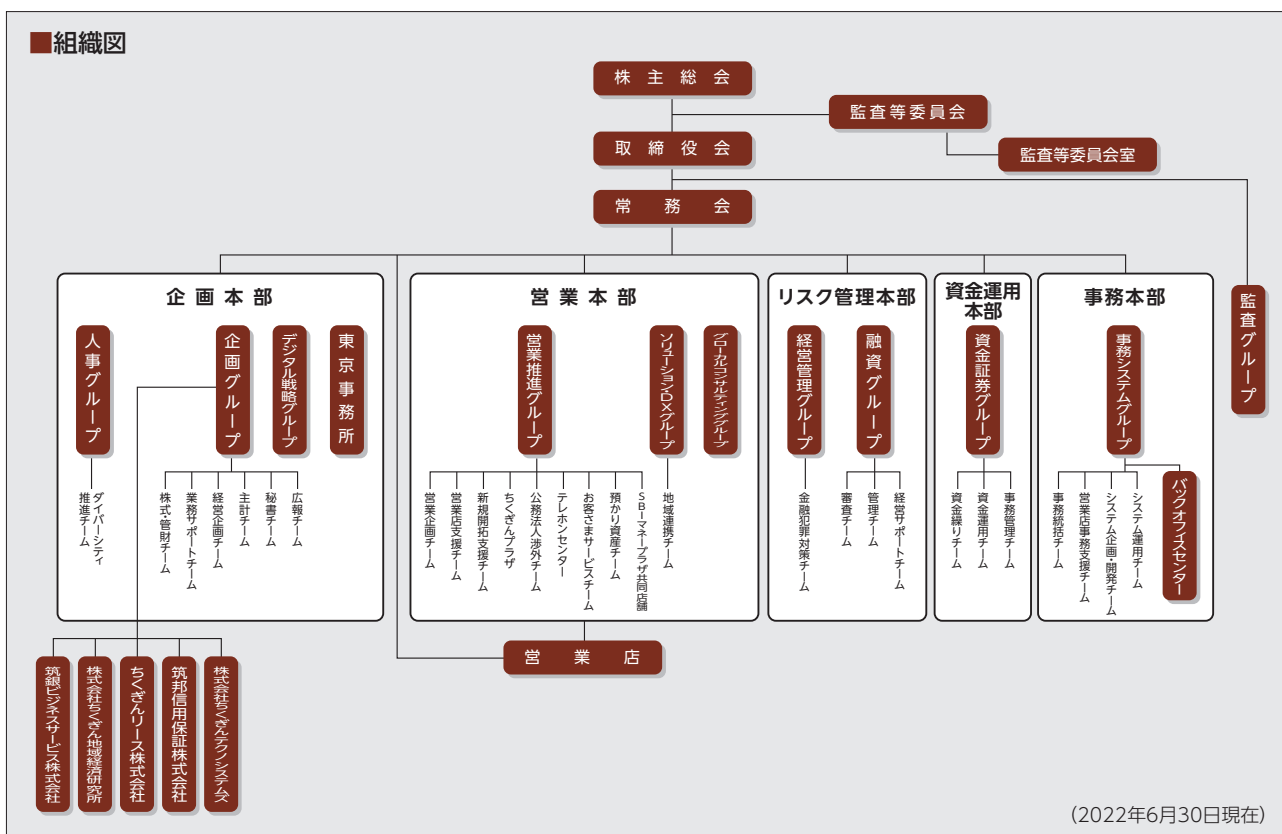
■組織図

株主総会

監査等委員会

取締役会

監査等委員会室

常務会

企画本部

人事グループ

ダイバーシティ推進チーム

企画グループ

株式・管財チーム

業務サポートチーム

経営企画チーム

主計チーム

秘書チーム

広報チーム

デジタル戦略グループ

東京事務所

営業本部

営業推進グループ

営業企画チーム

営業店支援チーム

新規開拓支援チーム

ちくぎんプラザ

公務法人渉外チーム

テレホンセンター

お客さまサービスチーム

預かり資産チーム

SBIマネープラザ共同店舗

ソリューションDXグループ

地域連携チーム

グローバルコンサルティンググループ

リスク管理本部

経営管理グループ

金融犯罪対策チーム

融資グループ

審査チーム

管理チーム

経営サポートチーム

資金運用本部

資金証券グループ

資金繰りチーム

資金運用チーム

事務管理チーム

事務本部

事務システムグループ

事務統括チーム

営業店事務支援チーム

システム企画・開発チーム

システム運用チーム

バックオフィスセンター

監査グループ

営業店

筑銀ビジネスサービス株式会社

株式会社ちくぎん地域経済研究所

ちくぎんリース株式会社

筑邦信用保証株式会社

株式会社ちくぎんテクノシステムズ

(2022年6月30日現在)